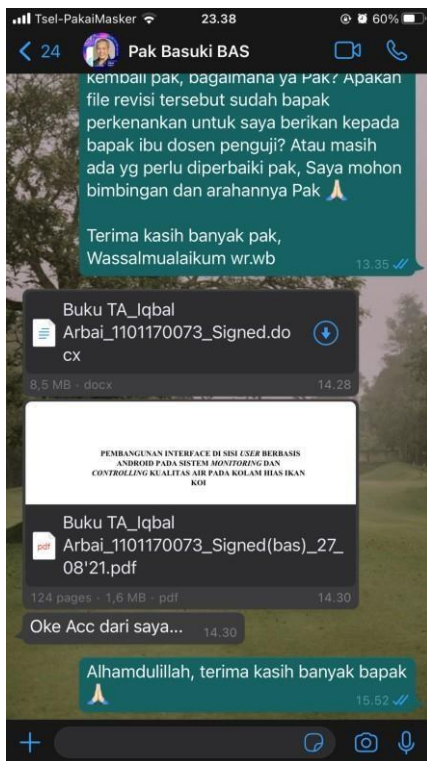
Tsel-PakaiMasker 23.38 60%

< 24 Pak Basuki BAS

kembali pak, bagaimana ya Pak? Apakah file revisi tersebut sudah bapak perkenankan untuk saya berikan kepada bapak ibu dosen penguji? Atau masih ada yg perlu diperbaiki pak, Saya mohon bimbingan dan arahannya Pak 🙏

Terima kasih banyak pak, Wassalmualaikum wr.wb

13.35

Buku TA_Iqbal Arbai_1101170073_Signed.docx

8,5 MB · docx 14.28

PEMBANGUNAN INTERFACE DI SISI *USER* BERBASIS ANDROID PADA SISTEM *MONITORING* DAN *CONTROLLING* KUALITAS AIR PADA KOLAM HIAS IKAN KOI

pdf

Buku TA_Iqbal Arbai_1101170073_Signed(bas)_27_08'21.pdf

124 pages · 1,6 MB · pdf 14.30

Oke Acc dari saya... 14.30

Alhamdulillah, terima kasih banyak bapak 🙏

15.52